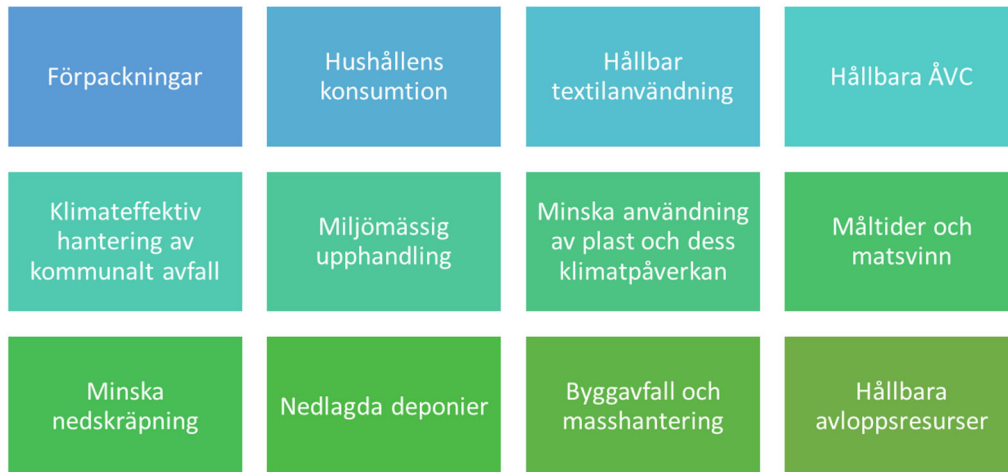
Förpackningar

Hushållens konsumtion

Hållbar textilanvändning

Hållbara ÅVC

Klimateffektiv hantering av kommunalt avfall

Miljömässig upphandling

Minska användning av plast och dess klimatpåverkan

Måltider och matsvinn

Minska nedskräpning

Nedlagda deponier

Byggavfall och masshantering

Hållbara avloppsresurser